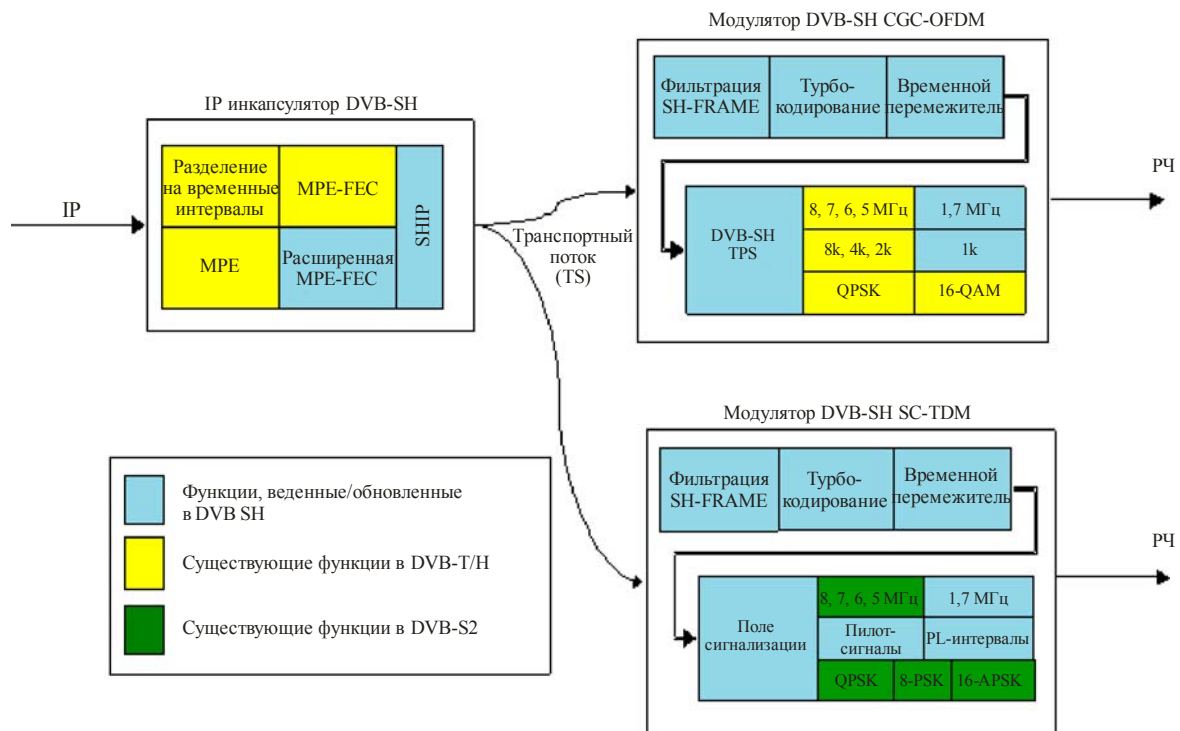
Модулятор DVB-SH CGC-OFDM

IP инкапсулятор DVB-SH

Разделение на временные интервалы

MPE-FEC

SHIP

MPE

Расширенная MPE-FEC

IP

Фильтрация SH-FRAME

Турбокодирование

Временной перемежитель

DVB-SH TPS

8, 7, 6, 5 МГц

1,7 МГц

8k, 4k, 2k

1k

QPSK

16-QAM

РЧ

Транспортный поток (TS)

Модулятор DVB-SH SC-TDM

Функции, веденные/обновленные в DVB SH

Существующие функции в DVB-T/H

Существующие функции в DVB-S2

Фильтрация SH-FRAME

Турбокодирование

Временной перемежитель

Поле сигнализации

8, 7, 6, 5 МГц

1,7 МГц

Пилот-сигналы

PL-интервалы

QPSK

8-PSK

16-APSK

РЧ